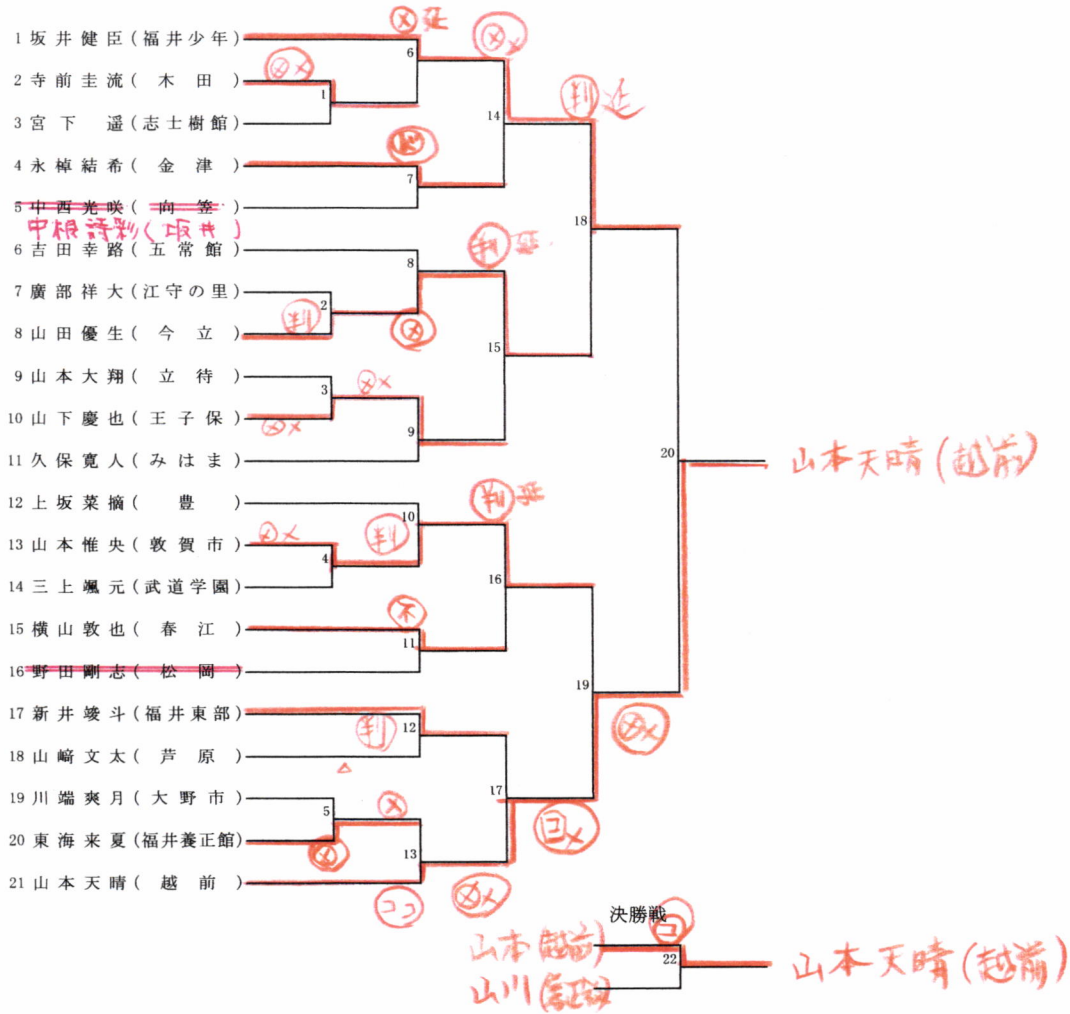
1 坂井健臣（福井少年）
2 寺前圭流（ 木 田 ）
3 宮下 遥（志士樹館）
4 永棹結希（ 金 津 ）
5 中西光咲（ 向 笠 ）
中根詩乳（坂井）
6 吉田幸路（五常館）
7 廣部祥大（江守の里）
8 山田優生（ 今 立 ）
9 山本大翔（ 立 待 ）
10 山下慶也（王子保）
11 久保寛人（みはま）
12 上坂菜摘（ 豊 ）
13 山本惟央（敦賀市）
14 三上颯元（武道学園）
15 横山敦也（ 春 江 ）
16 野田剛志（ 松 岡 ）
17 新井竣斗（福井東部）
18 山崎文太（ 芦 原 ）
19 川端爽月（大野市）
20 東海来夏（福井養正館）
21 山本天晴（ 越 前 ）

1
2
3
4
5
6
7
8
9
10
11
12
13
14
15
16
17
18
19
20

⊗延
⊗×
⊗×
判延
⊗
判延
判
⊗
⊗×
⊗×
⊗×
判
判延
不
判
△
×
⊗
コ
⊗×
⊗×
コ×

山本天晴（越前）

決勝戦
コ
山本（越前）
山川（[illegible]）
22
山本天晴（越前）